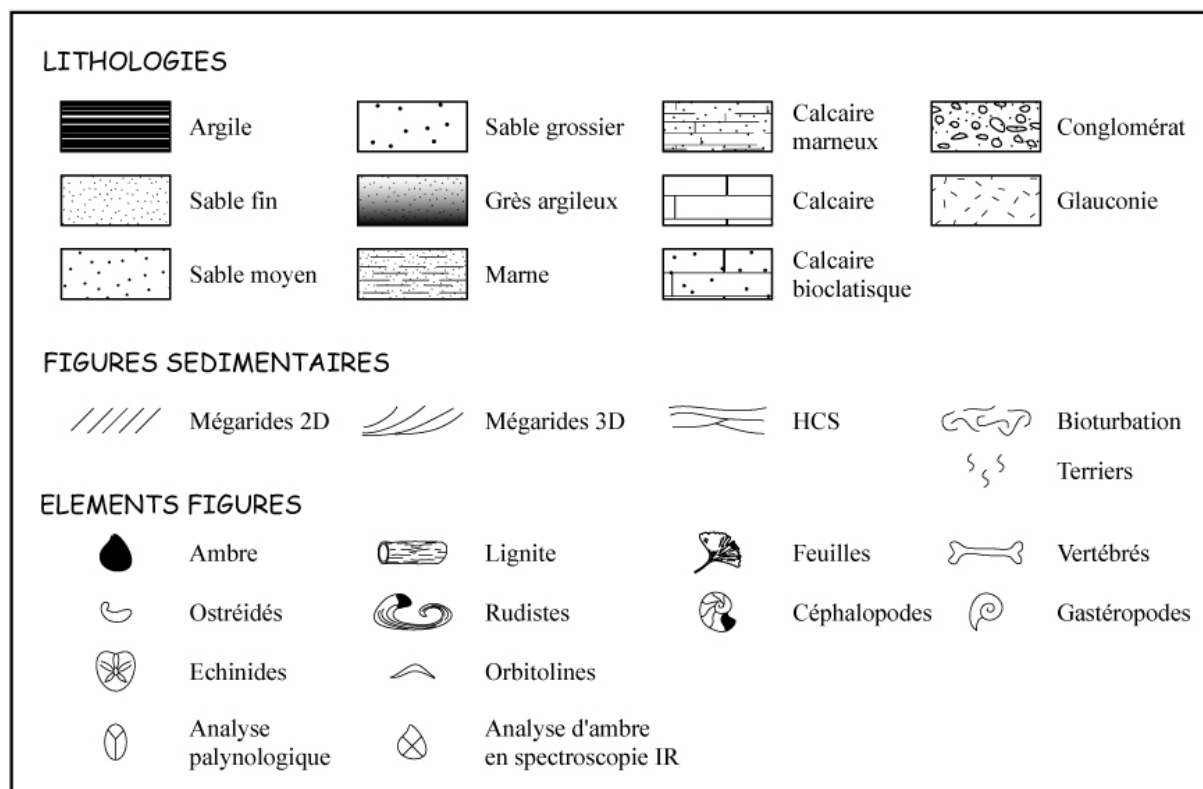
LITHOLOGIES

Argile
Sable grossier
Calcaire marneux
Conglomérat
Sable fin
Grès argileux
Calcaire
Glauconie
Sable moyen
Marne
Calcaire bioclatisque

FIGURES SEDIMENTAIRES

Mégarides 2D
Mégarides 3D
HCS
Bioturbation
Terriers

ELEMENTS FIGURES

Ambre
Lignite
Feuilles
Vertébrés
Ostréidés
Rudistes
Céphalopodes
Gastéropodes
Echinides
Orbitolines
Analyse palynologique
Analyse d'ambre en spectroscopie IR